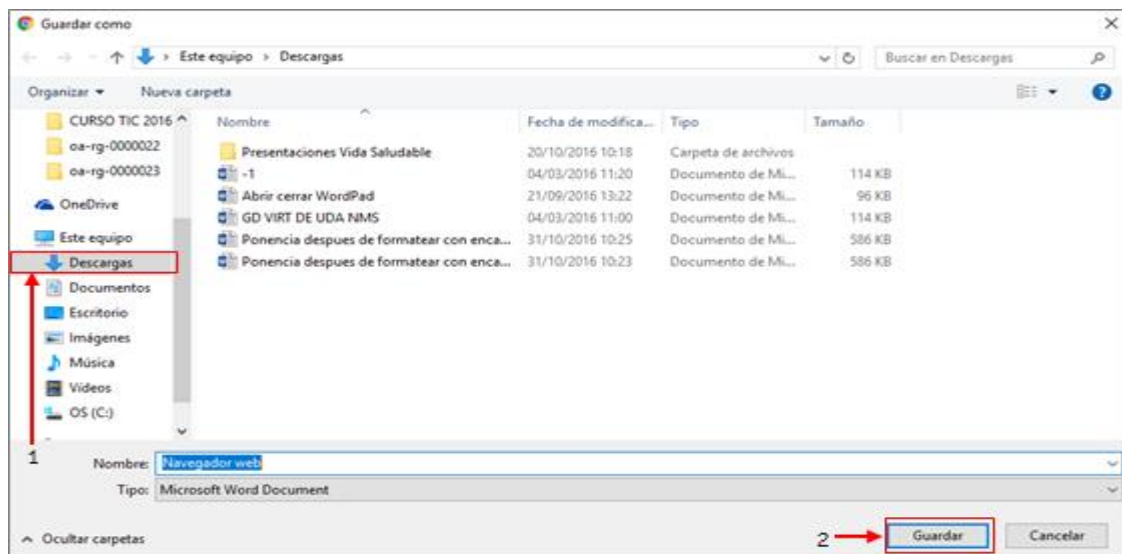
Guardar como

Este equipo › Descargas

Buscar en Descargas

Organizar ▾ Nueva carpeta

CURSO TIC 2016
oa-rg-0000022
oa-rg-0000023
OneDrive
Este equipo
Descargas
Documentos
Escritorio
Imágenes
Música
Videos
OS (C:)

| Nombre | Fecha de modifica... | Tipo | Tamaño |
|---|---|---|---|
| Presentaciones Vida Saludable | 20/10/2016 10:18 | Carpeta de archivos | |
| -1 | 04/03/2016 11:20 | Documento de Mi... | 114 KB |
| Abrir cerrar WordPad | 21/09/2016 13:22 | Documento de Mi... | 96 KB |
| GD VIRT DE UDA NMS | 04/03/2016 11:00 | Documento de Mi... | 114 KB |
| Ponencia despues de formatear con enca... | 31/10/2016 10:25 | Documento de Mi... | 586 KB |
| Ponencia despues de formatear con enca... | 31/10/2016 10:23 | Documento de Mi... | 586 KB |

1

Nombre: Navegador web

Tipo: Microsoft Word Document

Ocultar carpetas

2

Guardar

Cancelar